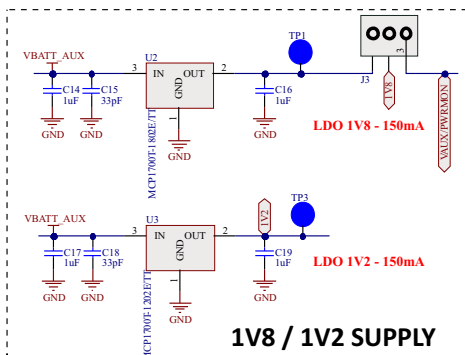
VBATT_AUX
C14
1uF
C15
33pF
GND
GND
3
U2
IN
OUT
GND
1
2
MCP1700T-1802E/TT
GND
TP1
C16
1uF
GND
3
J3
1V8
VAUX/PWRMON
LDO 1V8 - 150mA

VBATT_AUX
C17
1uF
C18
33pF
GND
GND
3
U3
IN
OUT
GND
1
2
MCP1700T-1202E/TT
GND
1V2
TP3
C19
1uF
GND
LDO 1V2 - 150mA

1V8 / 1V2 SUPPLY